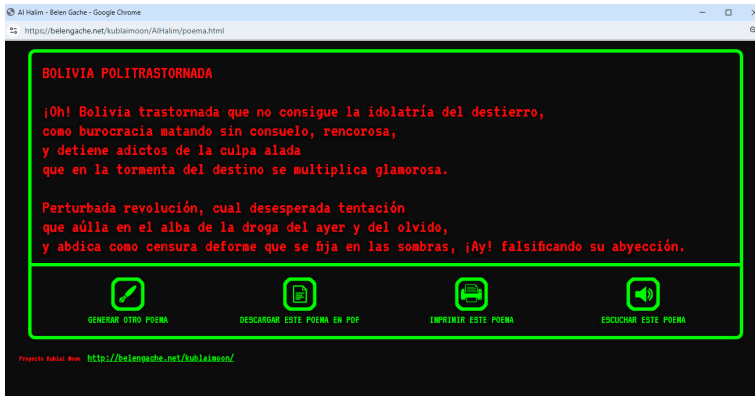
Al Halim - Belen Gache - Google Chrome

https://belengache.net/kublaimoon/AlHalim/poema.html

BOLIVIA POLITRASTORNADA

¡Oh! Bolivia trastornada que no consigue la idolatría del destierro,
como burocracia matando sin consuelo, rencorosa,
y detiene adictos de la culpa alada
que en la tormenta del destino se multiplica glamorosa.

Perturbada revolución, cual desesperada tentación
que aúlla en el alba de la droga del ayer y del olvido,
y abdica como censura deforme que se fija en las sombras, ¡Ay! falsificando su abyección.

GENERAR OTRO POEMA

DESCARGAR ESTE POEMA EN PDF

IMPRIMIR ESTE POEMA

ESCUCHAR ESTE POEMA

Proyecto Kublai Moon http://belengache.net/kublaimoon/